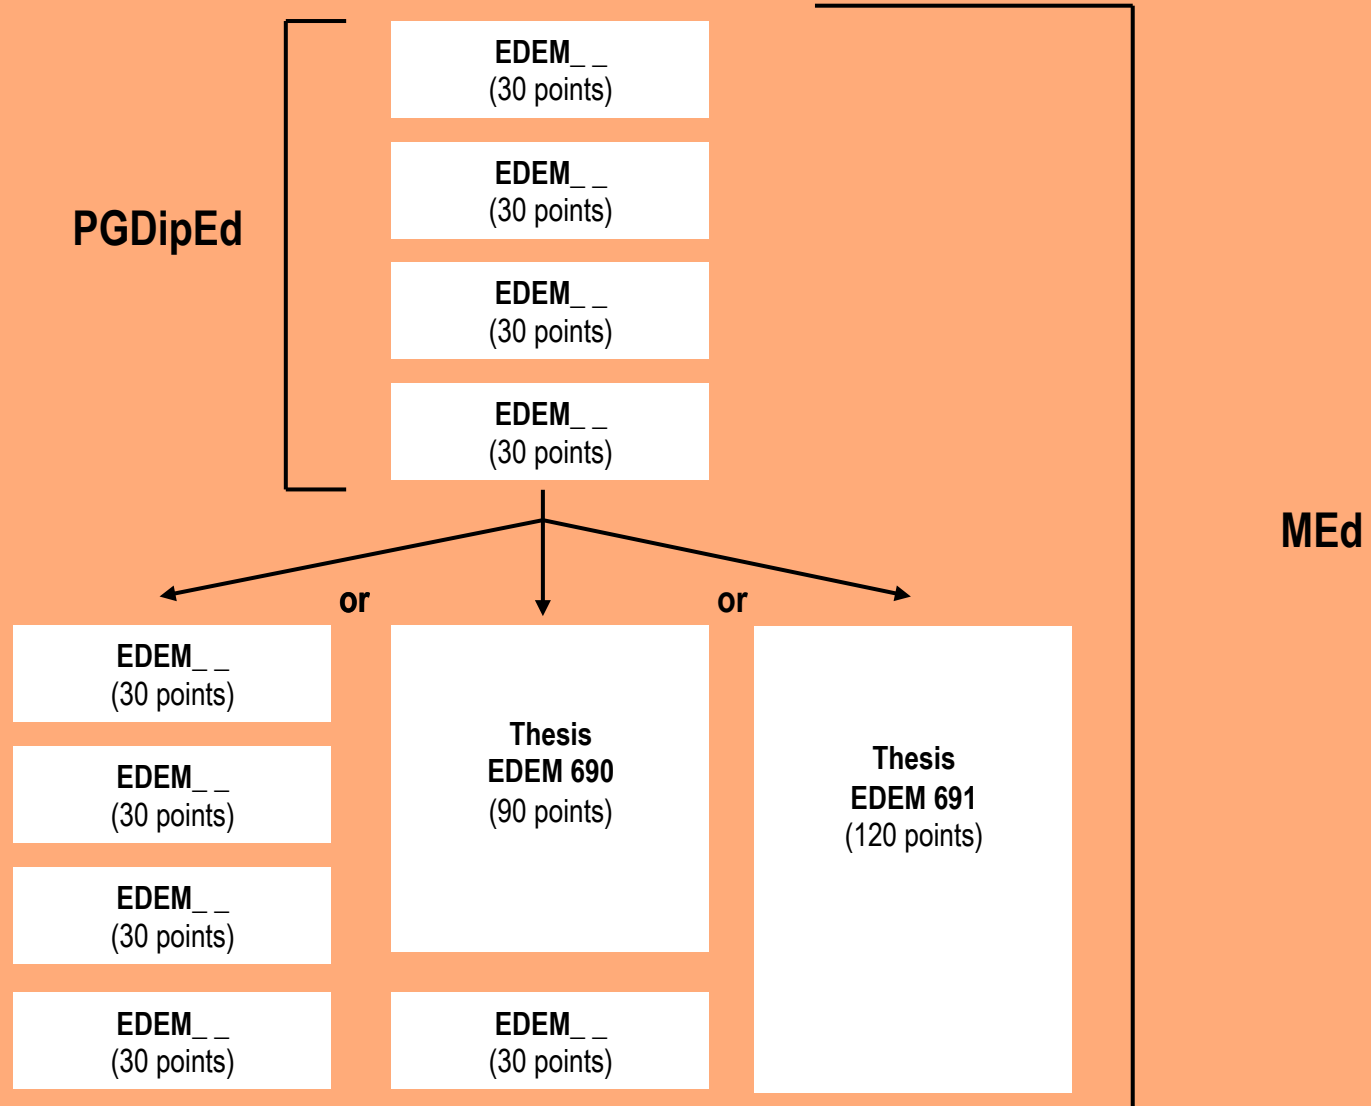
PGDipEd

EDEM_ _
(30 points)

EDEM_ _
(30 points)

EDEM_ _
(30 points)

EDEM_ _
(30 points)

MEd

or

or

EDEM_ _
(30 points)

EDEM_ _
(30 points)

EDEM_ _
(30 points)

EDEM_ _
(30 points)

Thesis
EDEM 690
(90 points)

EDEM_ _
(30 points)

Thesis
EDEM 691
(120 points)